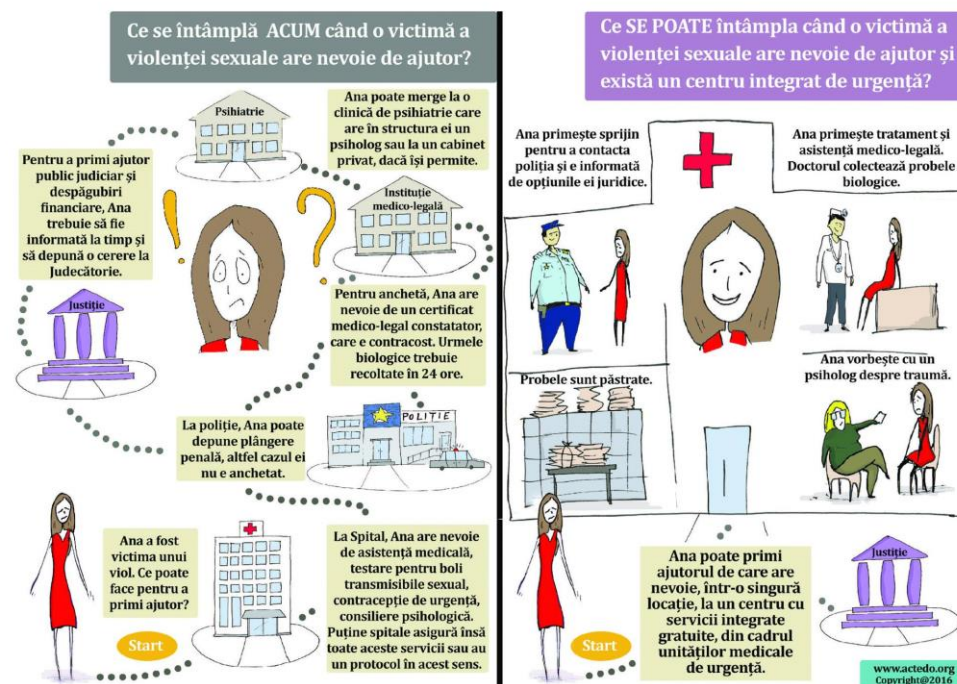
Ce se întâmplă ACUM când o victimă a violenței sexuale are nevoie de ajutor?

Psihiatrie

Ana poate merge la o clinică de psihiatrie care are în structura ei un psiholog sau la un cabinet privat, dacă își permite.

Pentru a primi ajutor public judiciar și despăgubiri financiare, Ana trebuie să fie informată la timp și să depună o cerere la Judecătorie.

Instituție medico-legală

Justiție

Pentru anchetă, Ana are nevoie de un certificat medico-legal constatator, care e contracost. Urmele biologice trebuie recoltate în 24 ore.

La poliție, Ana poate depune plângere penală, altfel cazul ei nu e anchetat.

POLIȚIE

Ana a fost victima unui viol. Ce poate face pentru a primi ajutor?

La Spital, Ana are nevoie de asistență medicală, testare pentru boli transmisibile sexual, contracepție de urgență, consiliere psihologică. Puține spitale asigură însă toate aceste servicii sau au un protocol în acest sens.

Start

Ce SE POATE întâmpla când o victimă a violenței sexuale are nevoie de ajutor și există un centru integrat de urgență?

Ana primește sprijin pentru a contacta poliția și e informată de opțiunile ei juridice.

Ana primește tratament și asistență medico-legală. Doctorul colectează probele biologice.

Probele sunt păstrate.

Ana vorbește cu un psiholog despre traumă.

Ana poate primi ajutorul de care are nevoie, într-o singură locație, la un centru cu servicii integrate gratuite, din cadrul unităților medicale de urgență.

Justiție

Start

www.actedo.org
Copyright@2016